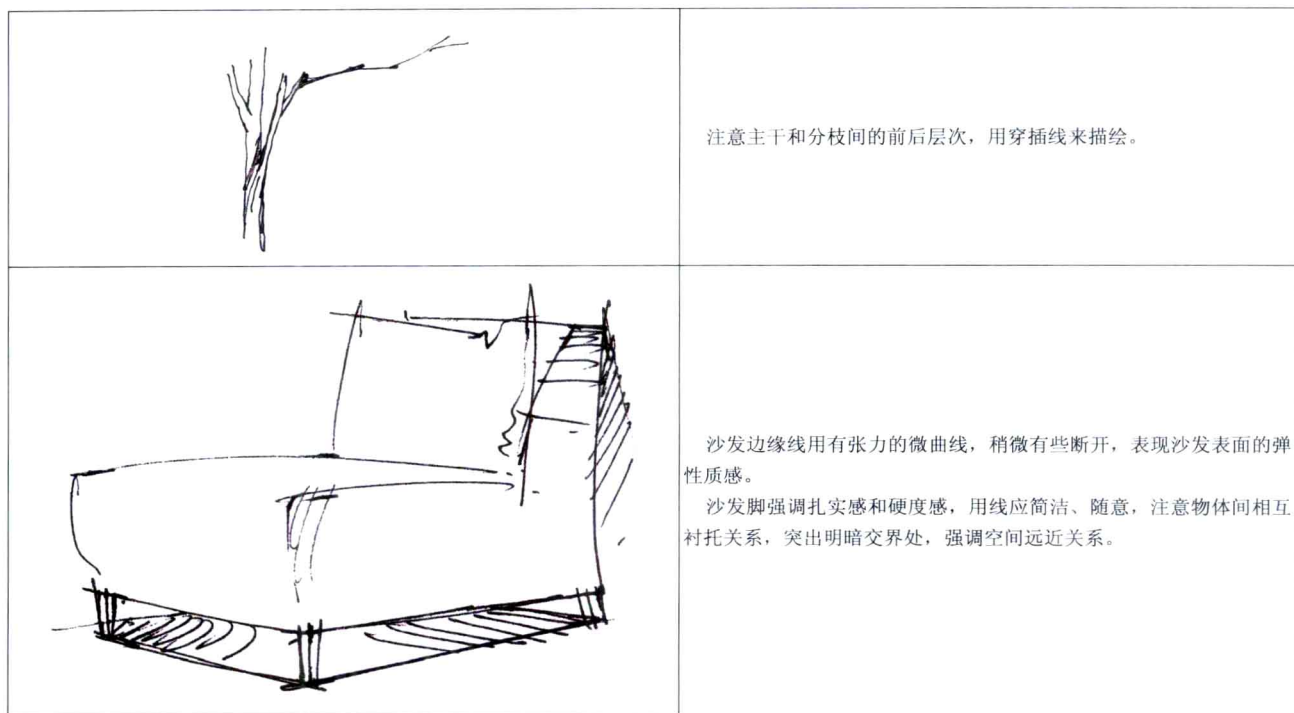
注意主干和分枝间的前后层次，用穿插线来描绘。

沙发边缘线用有张力的微曲线，稍微有些断开，表现沙发表面的弹性质感。

沙发脚强调扎实感和硬度感，用线应简洁、随意，注意物体间相互衬托关系，突出明暗交界处，强调空间远近关系。